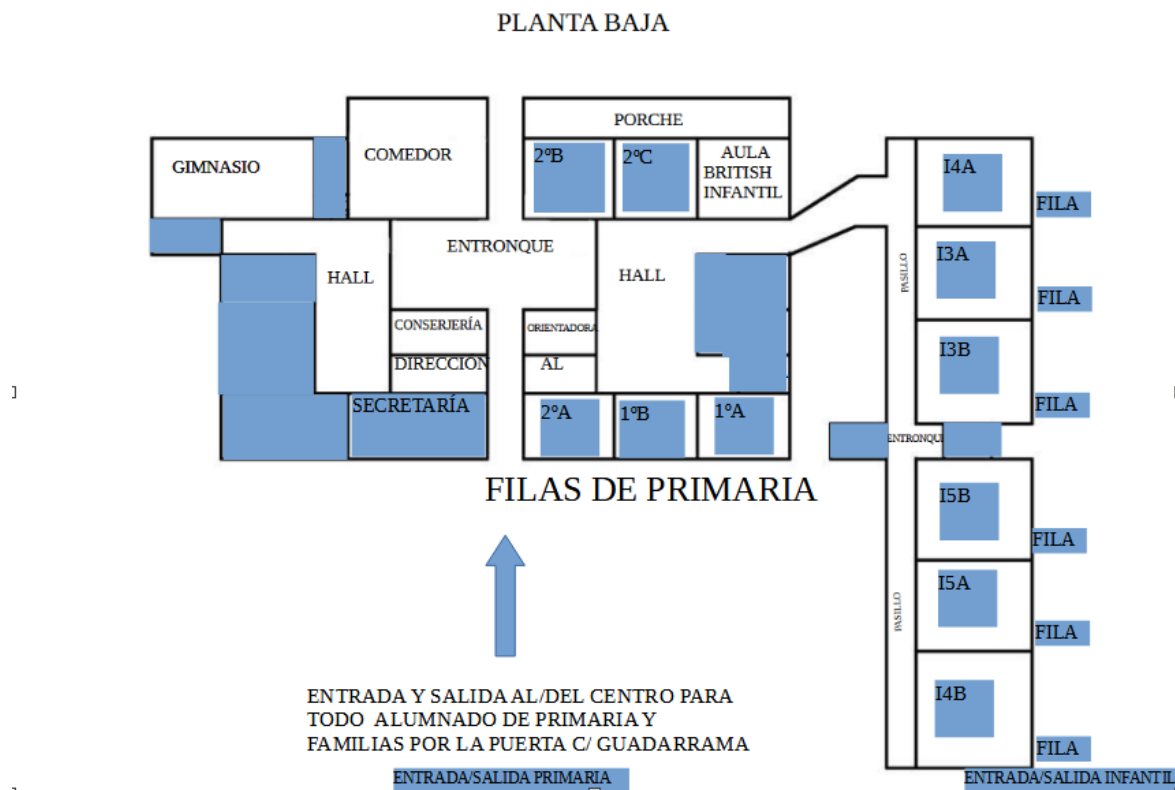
PLANTA BAJA

GIMNASIO

COMEDOR

PORCHE

2ºB

2ºC

AULA BRITISH INFANTIL

I4A

FILA

HALL

ENTRONQUE

HALL

PASILLO

I3A

FILA

CONSERJERÍA

ORIENTADORA

DIRECCIÓN

AL

I3B

FILA

SECRETARÍA

2ºA

1ºB

1ºA

ENTRONQUE

FILAS DE PRIMARIA

I5B

FILA

PASILLO

I5A

FILA

I4B

FILA

ENTRADA Y SALIDA AL/DEL CENTRO PARA TODO ALUMNADO DE PRIMARIA Y FAMILIAS POR LA PUERTA C/ GUADARRAMA

ENTRADA/SALIDA PRIMARIA

ENTRADA/SALIDA INFANTIL